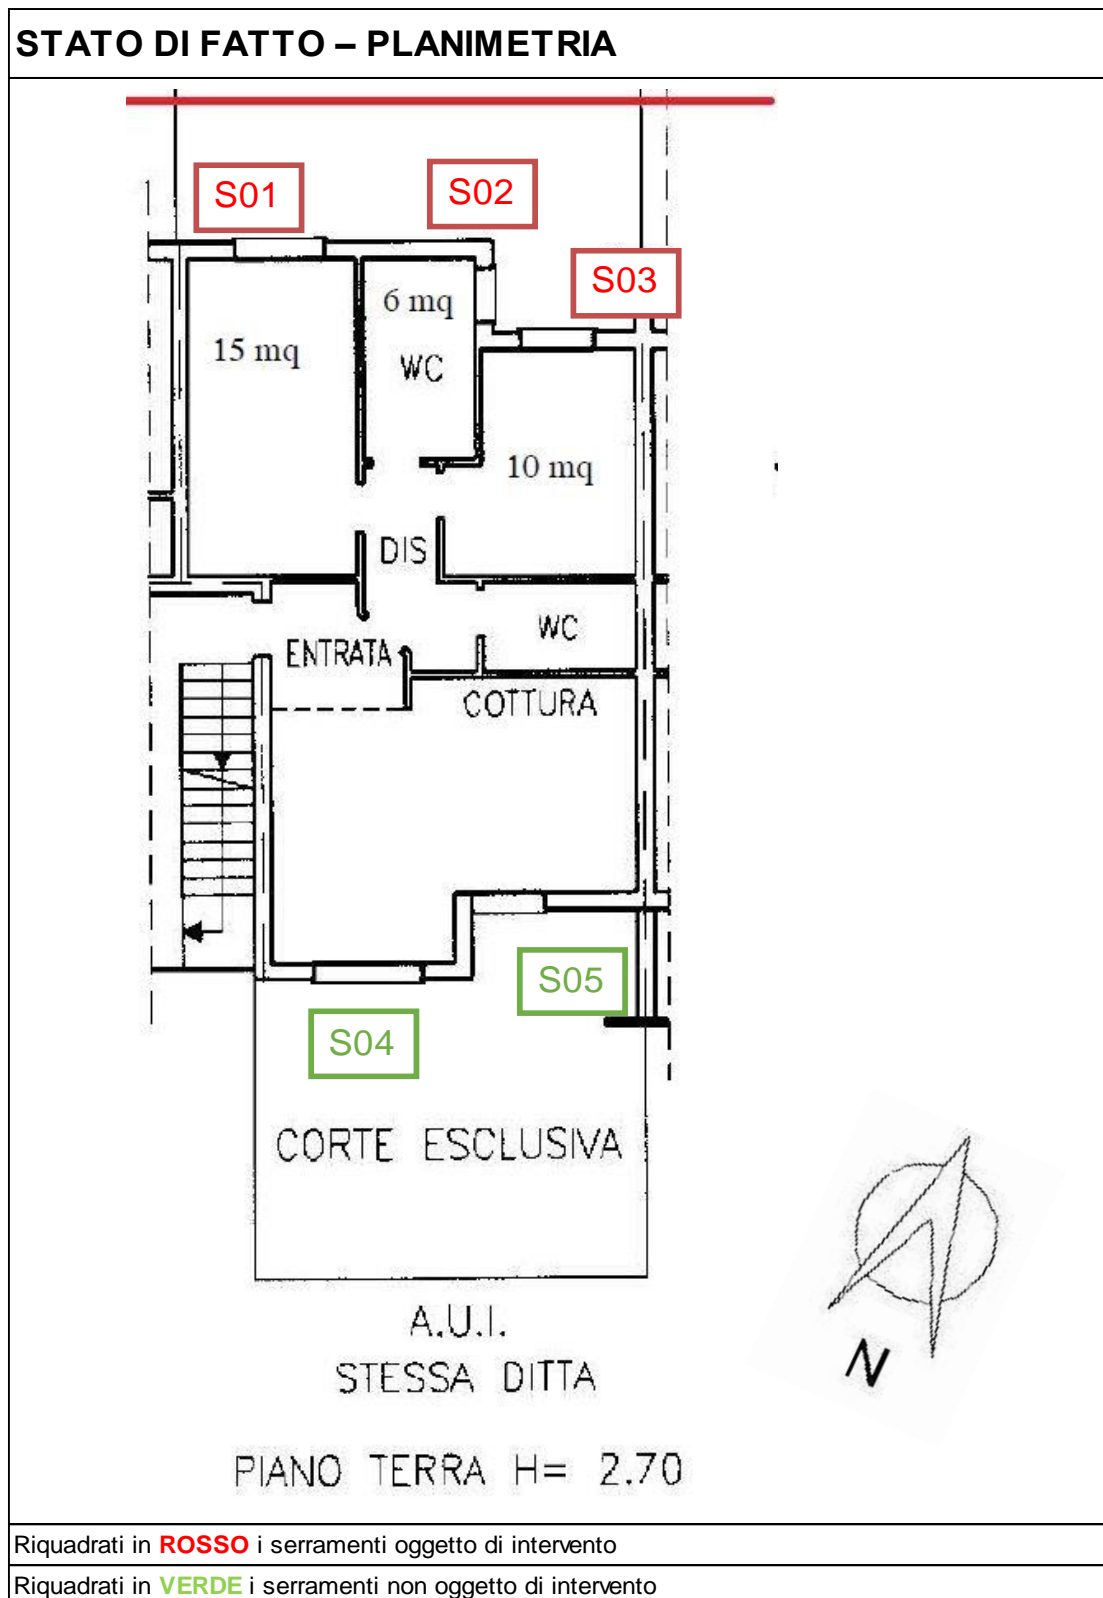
STATO DI FATTO – PLANIMETRIA

S01

S02

S03

15 mq

6 mq

WC

10 mq

DIS

ENTRATA

WC

COTTURA

S05

S04

CORTE ESCLUSIVA

A.U.I.
STESSA DITTA

PIANO TERRA H= 2.70

N

Riquadrati in ROSSO i serramenti oggetto di intervento

Riquadrati in VERDE i serramenti non oggetto di intervento